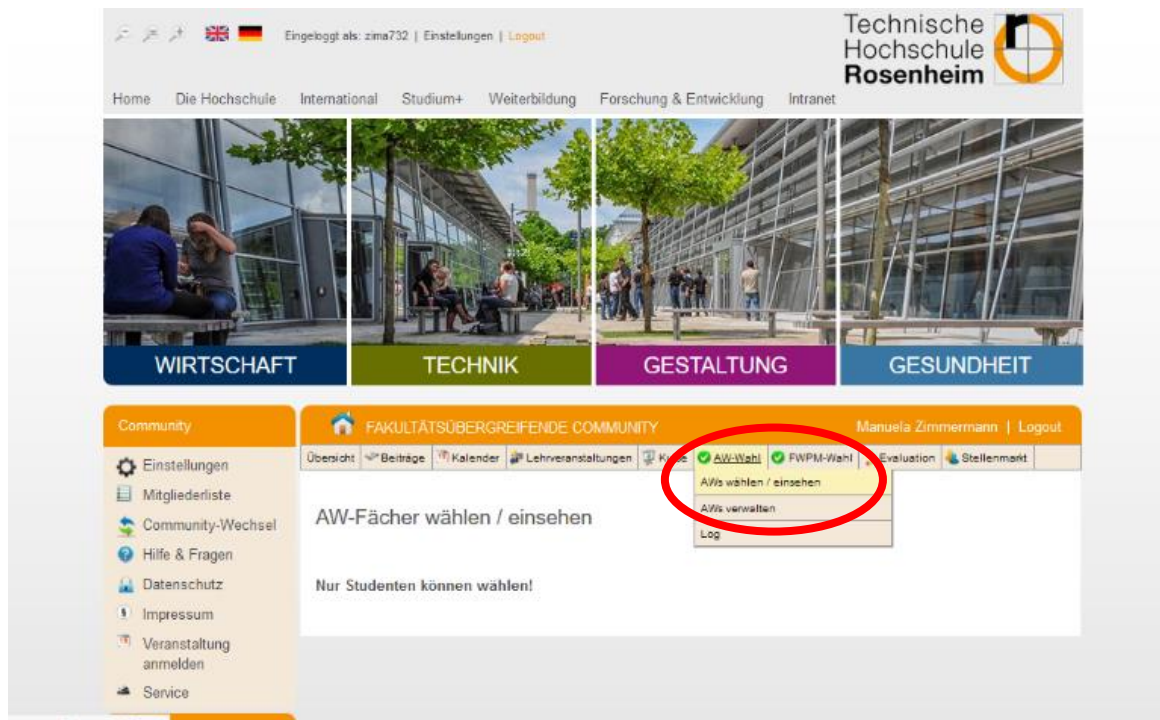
Eingeloggt als: zima732 | Einstellungen | Logout

Technische Hochschule Rosenheim

Home Die Hochschule International Studium+ Weiterbildung Forschung & Entwicklung Intranet

WIRTSCHAFT TECHNIK GESTALTUNG GESUNDHEIT

Community

Einstellungen
Mitgliederliste
Community-Wechsel
Hilfe & Fragen
Datenschutz
Impressum
Veranstaltung anmelden
Service

FAKULTÄTSÜBERGREIFENDE COMMUNITY

Manuela Zimmermann | Logout

Übersicht Beiträge Kalender Lehrveranstaltungen Kurse AW-Wahl FWPM-Wahl Evaluation Stellenmarkt

AWs wählen / einsehen
AWs verwalten
Log

AW-Fächer wählen / einsehen

Nur Studenten können wählen!